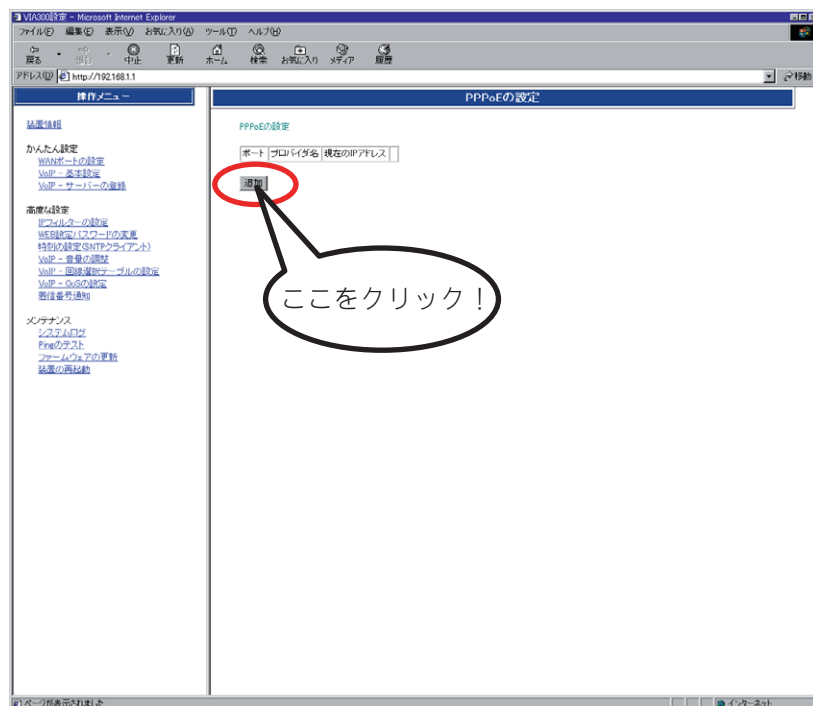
VIA300設定 - Microsoft Internet Explorer

ファイル(F) 編集(E) 表示(V) お気に入り(A) ツール(T) ヘルプ(H)

戻る 進む 中止 更新 ホーム 検索 お気に入り メディア 履歴

アドレス(D) http://192.168.1.1

移動

操作メニュー

装置情報

かんたん設定
WANポートの設定
VoIP - 基本設定
VoIP - サーバーの登録

高度な設定
IPフィルターの設定
WEB設定パスワードの変更
時刻の設定(SNTPクライアント)
VoIP - 音量の調整
VoIP - 回線選択テーブルの設定
VoIP - QoSの設定
着信番号通知

メンテナンス
システムログ
Pingのテスト
ファームウェアの更新
装置の再起動

PPPoEの設定

PPPoEの設定

| ポート | プロバイダ名 | 現在のIPアドレス |
|---|---|---|

追加

ここをクリック！

ページが表示されました

インターネット